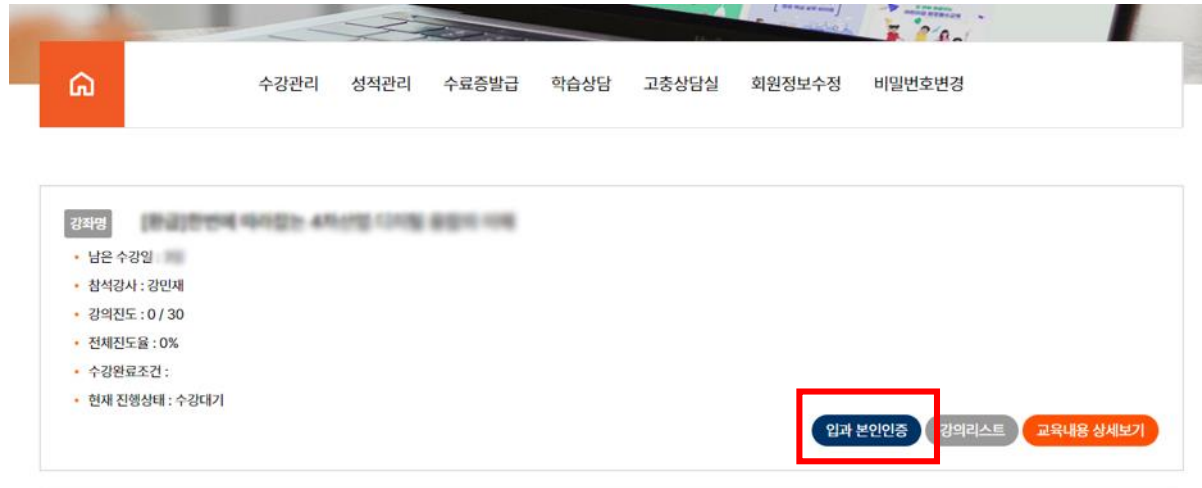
수강관리 성적관리 수료증발급 학습상담 고충상담실 회원정보수정 비밀번호변경

강좌명 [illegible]

• 남은 수강일 : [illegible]
• 참석강사 : 강민재
• 강의진도 : 0 / 30
• 전체진도율 : 0%
• 수강완료조건 :
• 현재 진행상태 : 수강대기

입과 본인인증 강의리스트 교육내용 상세보기